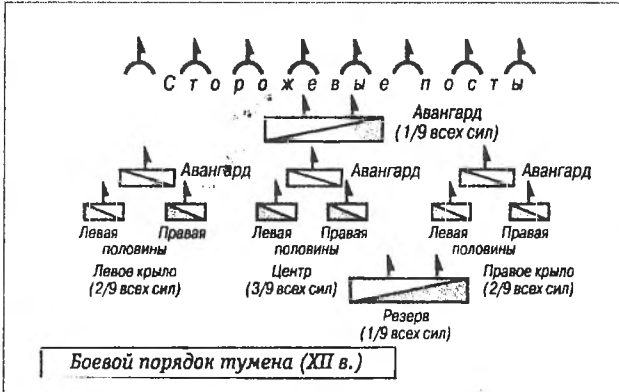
Сторожевые посты

Авангард
(1/9 всех сил)

Авангард

Авангард

Авангард

Левая половины Правая

Левая половины Правая

Левая половины Правая

Левое крыло
(2/9 всех сил)

Центр
(3/9 всех сил)

Правое крыло
(2/9 всех сил)

Резерв
(1/9 всех сил)

Боевой порядок тумена (XII в.)